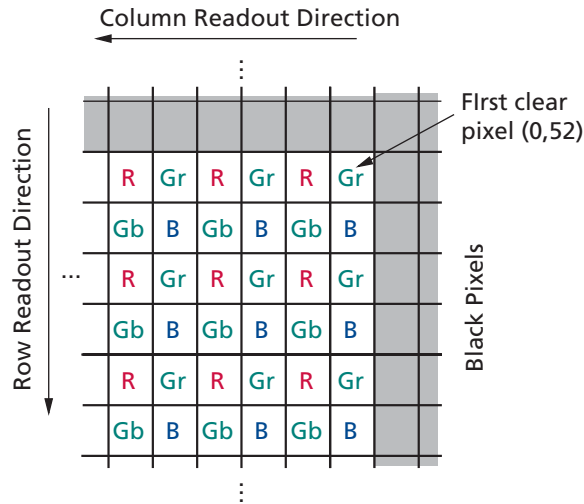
Column Readout Direction

⋮

FIrst clear pixel (0,52)

Row Readout Direction

...

| R | Gr | R | Gr | R | Gr |
|---|---|---|---|---|---|
| Gb | B | Gb | B | Gb | B |
| R | Gr | R | Gr | R | Gr |
| Gb | B | Gb | B | Gb | B |
| R | Gr | R | Gr | R | Gr |
| Gb | B | Gb | B | Gb | B |

Black Pixels

⋮